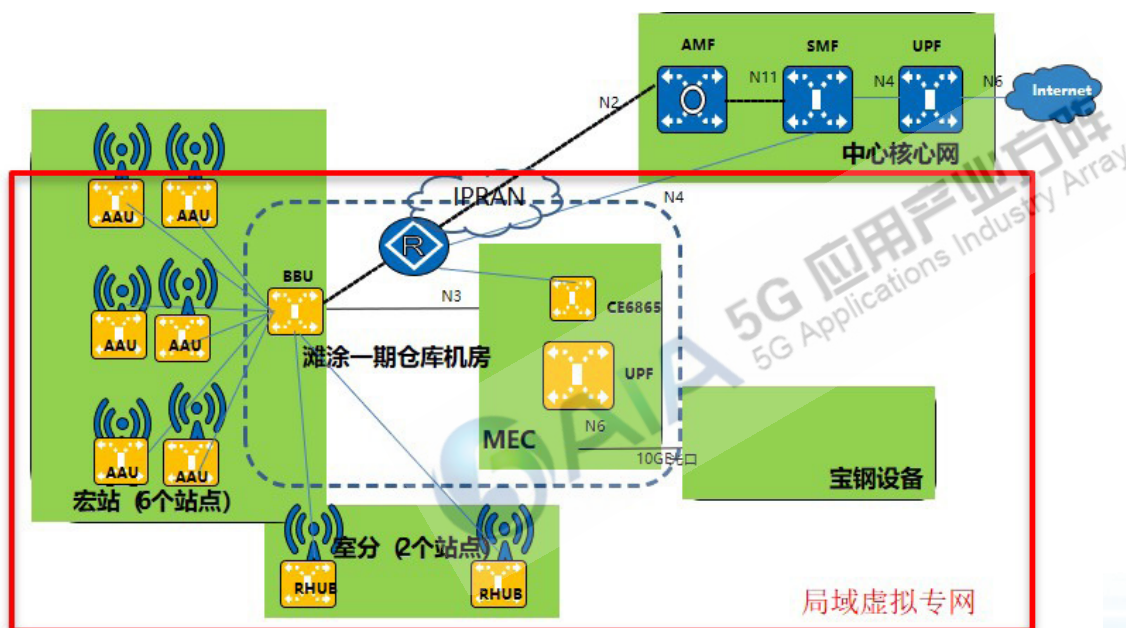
AMF
SMF
UPF
N2
N11
N4
N6
Internet
中心核心网
IPRAN
N4
AAU
AAU
AAU
AAU
AAU
AAU
BBU
N3
CE6865
UPF
滩涂一期仓库机房
MEC
N6
10GE电口
宝钢设备
宏站（6个站点）
室分（2个站点）
RHUB
RHUB
局域虚拟专网
5G 应用产业方阵
5G Applications Industry Array
5GAIA